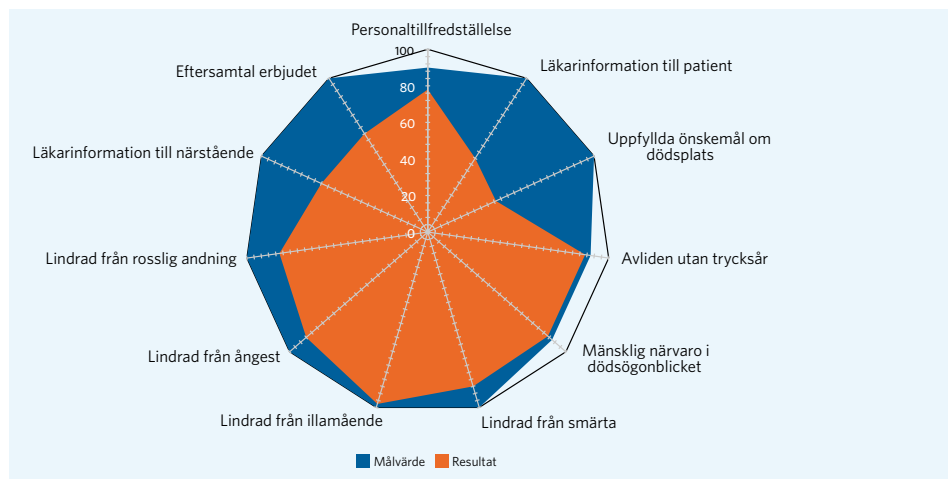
Personaltillfredställelse
100
80
60
40
20
0
Läkarinformation till patient
Uppfyllda önskemål om dödsplats
Avliden utan trycksår
Mänsklig närvaro i dödsögonblicket
Lindrad från smärta
Lindrad från illamående
Lindrad från ångest
Lindrad från rosslig andning
Läkarinformation till närstående
Eftersamtal erbjudet

Målvärde
Resultat